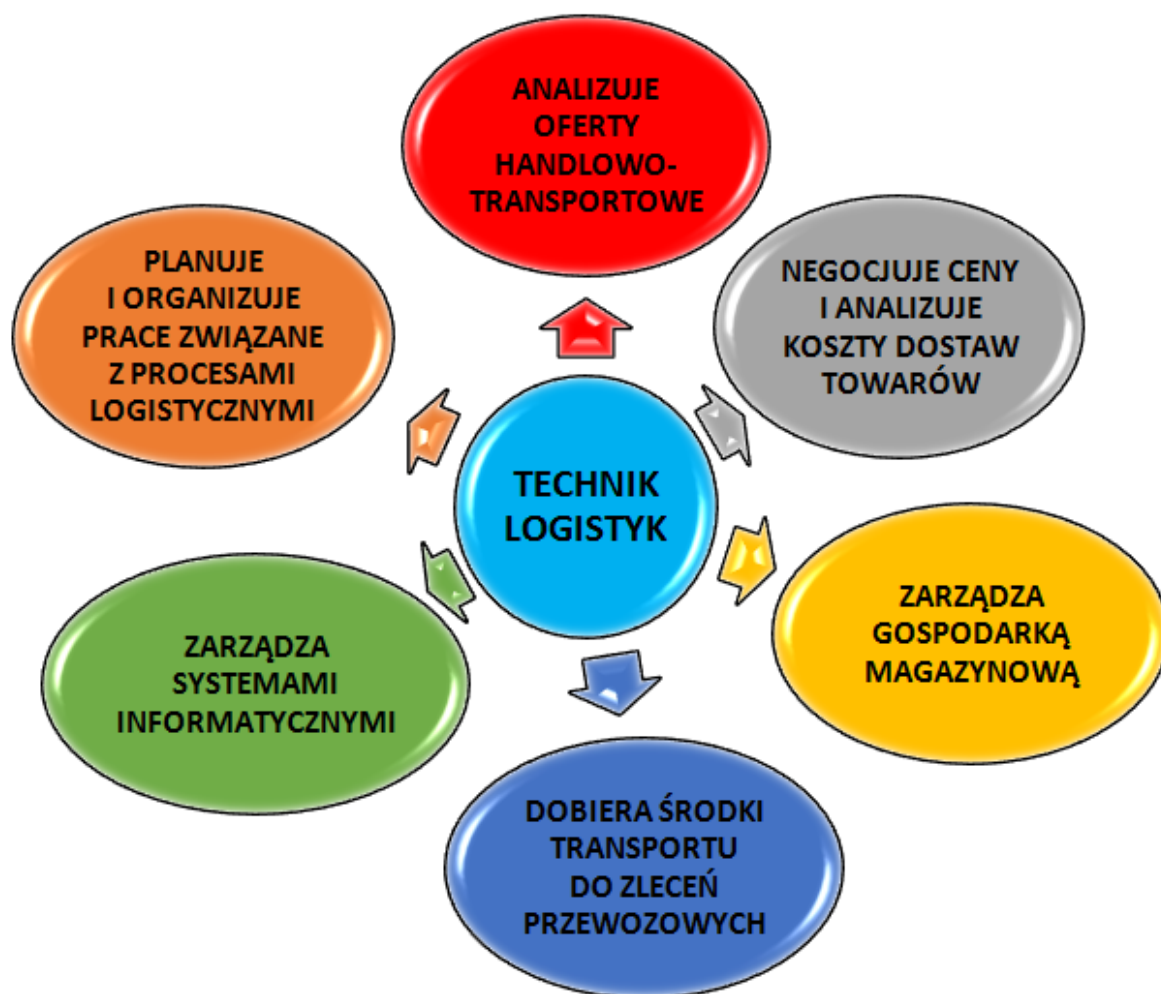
TECHNIK LOGISTYK

ANALIZUJE OFERTY HANDLOWO-TRANSPORTOWE

NEGOCJUJE CENY I ANALIZUJE KOSZTY DOSTAW TOWARÓW

ZARZĄDZA GOSPODARKĄ MAGAZYNOWĄ

DOBIERA ŚRODKI TRANSPORTU DO ZLECEŃ PRZEWOZOWYCH

ZARZĄDZA SYSTEMAMI INFORMATYCZNYMI

PLANUJE I ORGANIZUJE PRACE ZWIĄZANE Z PROCESAMI LOGISTYCZNYMI